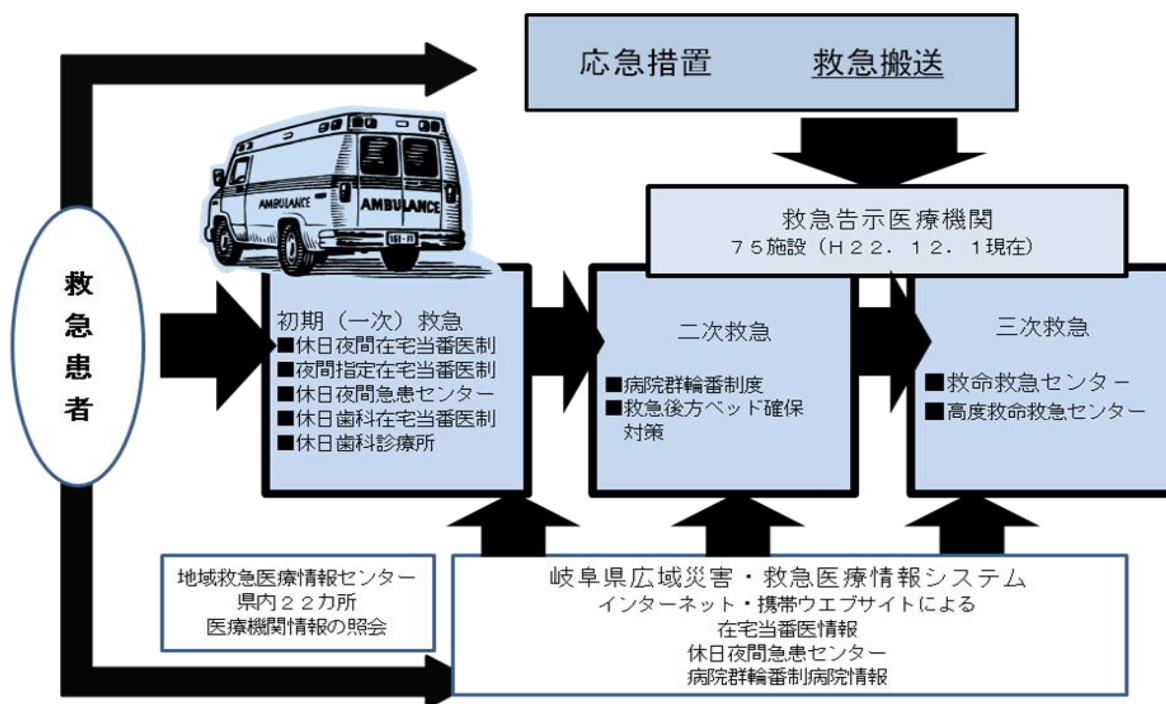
応急措置　救急搬送

救急患者

AMBULANCE
AMBULANCE

救急告示医療機関
７５施設（Ｈ２２．１２．１現在）

初期（一次）救急
■休日夜間在宅当番医制
■夜間指定在宅当番医制
■休日夜間急患センター
■休日歯科在宅当番医制
■休日歯科診療所

二次救急
■病院群輪番制度
■救急後方ベッド確保対策

三次救急
■救命救急センター
■高度救命救急センター

地域救急医療情報センター
県内２２カ所
医療機関情報の照会

岐阜県広域災害・救急医療情報システム
インターネット・携帯ウエブサイトによる
在宅当番医情報
休日夜間急患センター
病院群輪番制病院情報